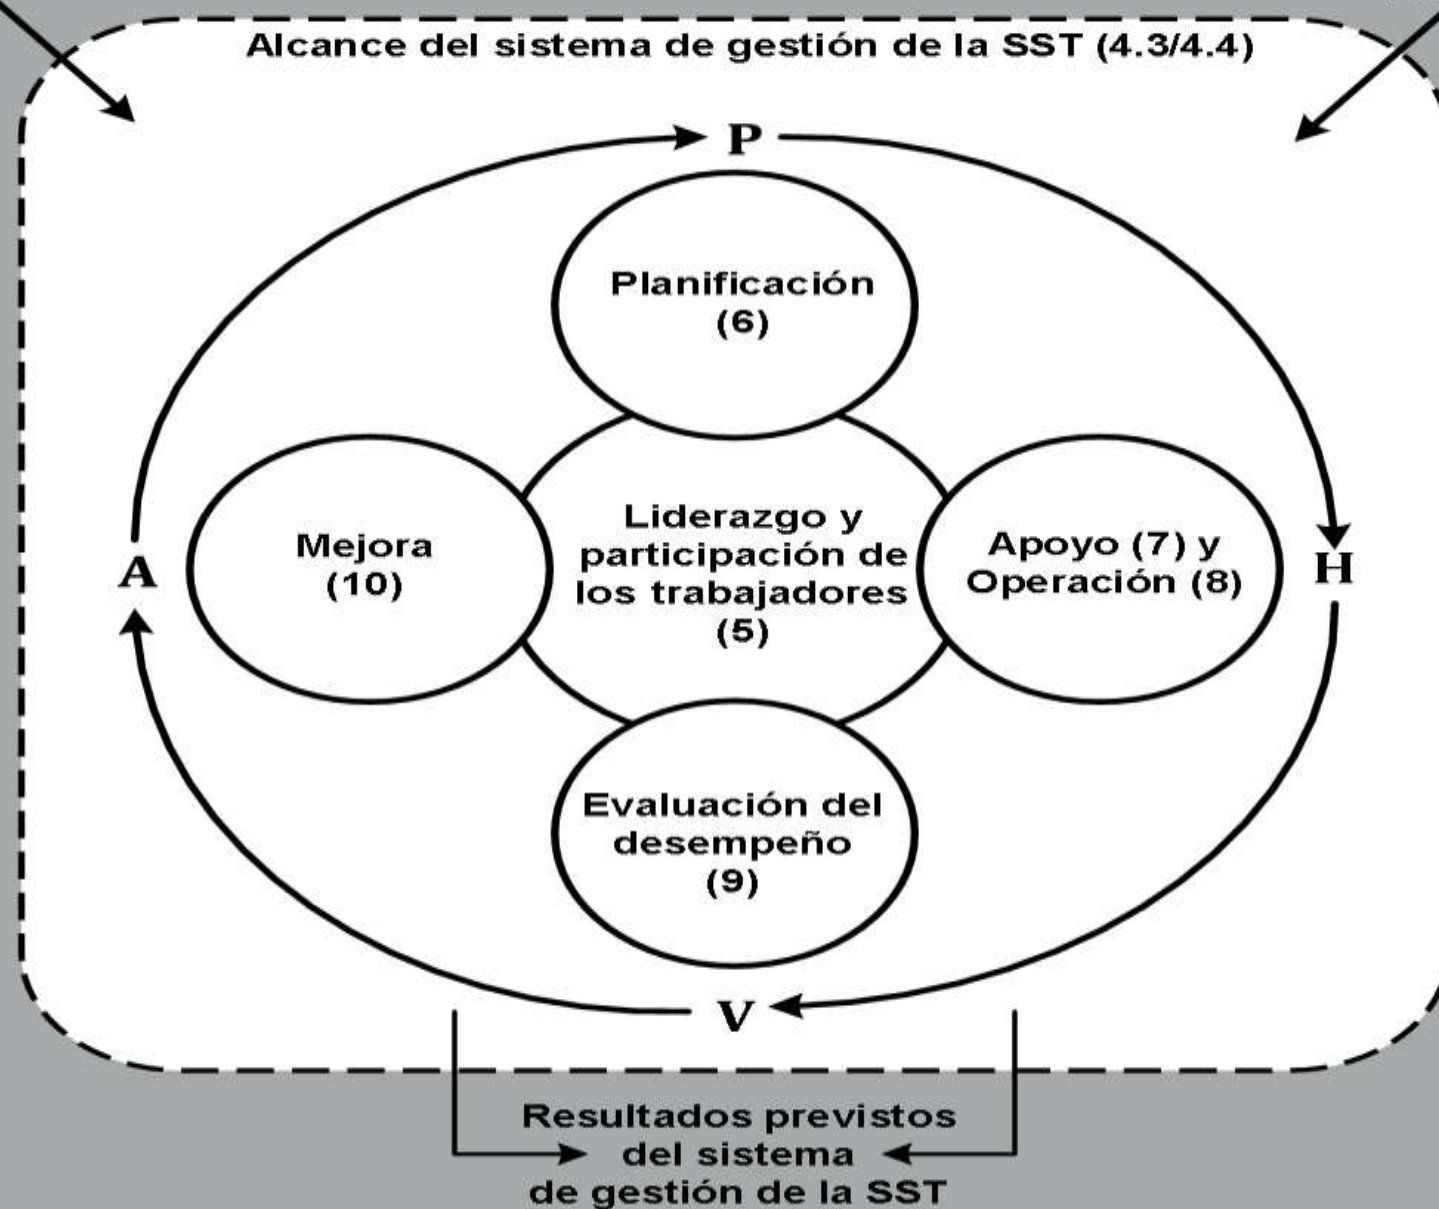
Alcance del sistema de gestión de la SST (4.3/4.4)

P

Planificación (6)

Mejora (10)

Liderazgo y participación de los trabajadores (5)

Apoyo (7) y Operación (8)

A

H

Evaluación del desempeño (9)

V

Resultados previstos del sistema de gestión de la SST